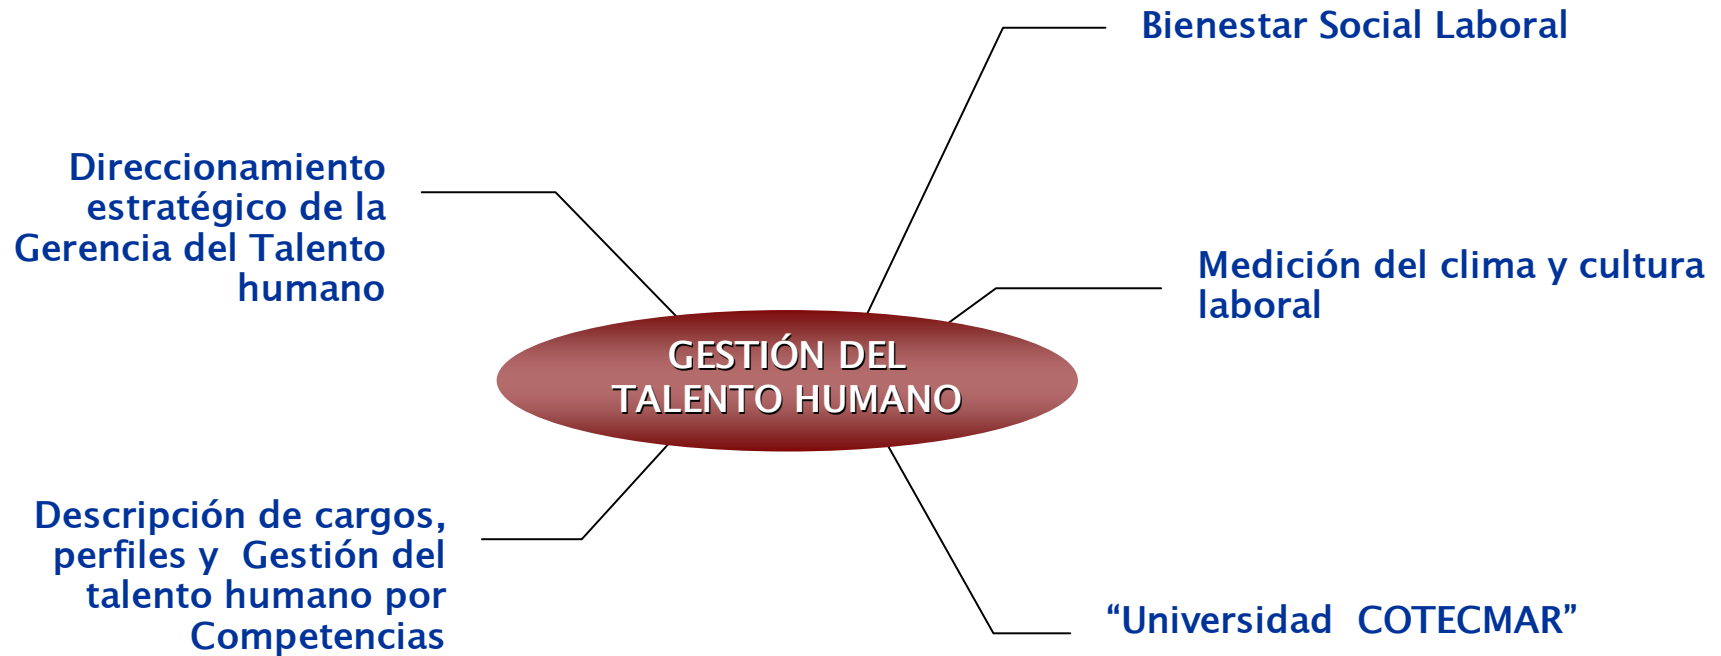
Bienestar Social Laboral

Direccionamiento estratégico de la Gerencia del Talento humano

Medición del clima y cultura laboral

GESTIÓN DEL TALENTO HUMANO

Descripción de cargos, perfiles y Gestión del talento humano por Competencias

“Universidad COTECMAR”